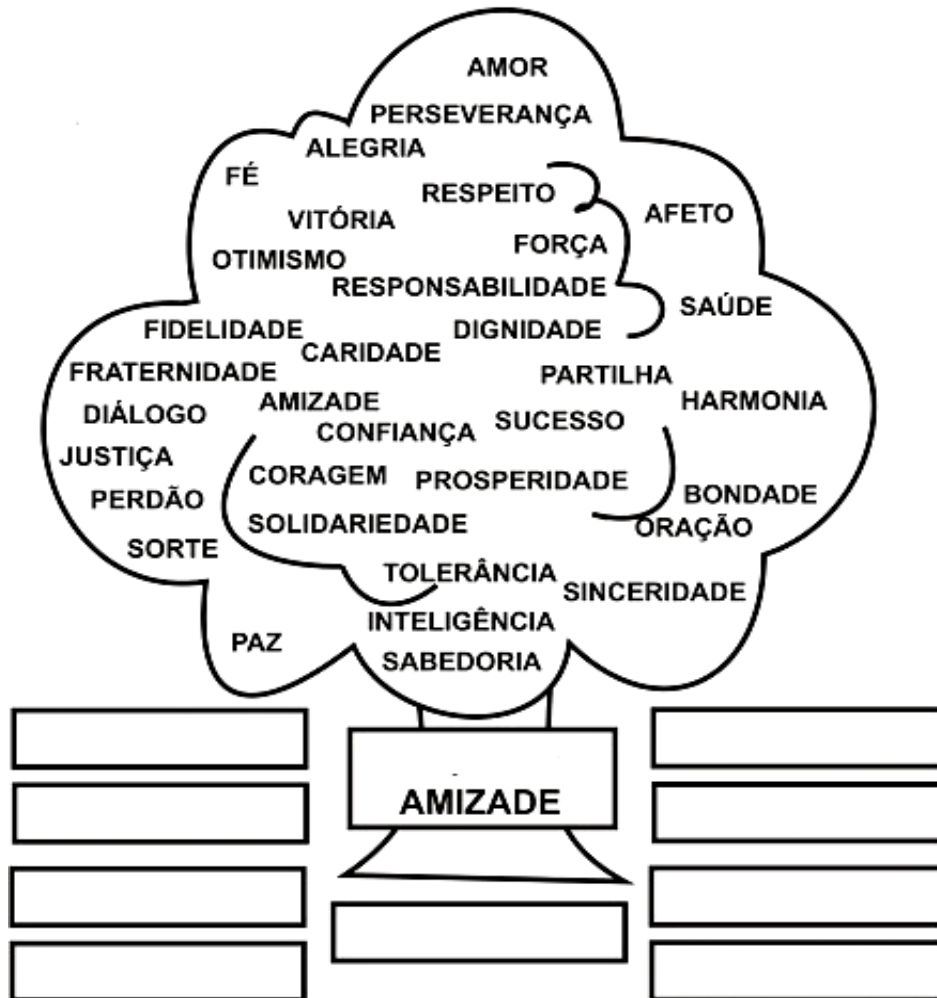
AMOR
PERSEVERANÇA
ALEGRIA
FÉ
RESPEITO
VITÓRIA
AFETO
FORÇA
OTIMISMO
RESPONSABILIDADE
SAÚDE
FIDELIDADE
DIGNIDADE
CARIDADE
FRATERNIDADE
PARTILHA
AMIZADE
HARMONIA
DIÁLOGO
SUCESSO
CONFIANÇA
JUSTIÇA
CORAGEM
PROSPERIDADE
BONDADE
PERDÃO
SOLIDARIEDADE
ORAÇÃO
SORTE
TOLERÂNCIA
SINCERIDADE
INTELIGÊNCIA
PAZ
SABEDORIA

AMIZADE